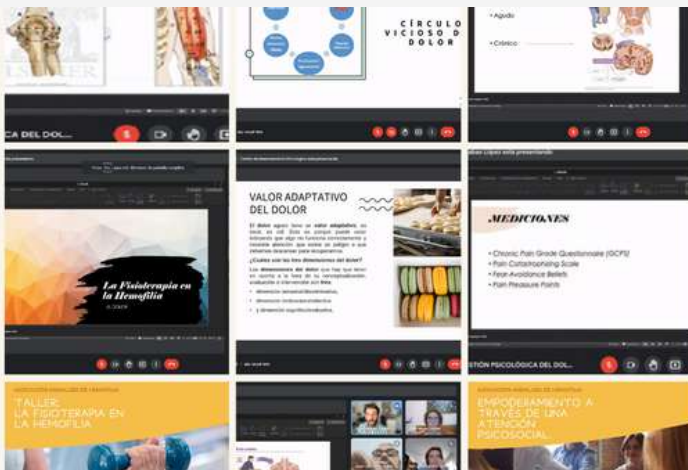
CA DEL DOLOR

CÍRCULO VICIOSO DEL DOLOR

• Agudo

• Crónico

La Fisioterapia en la Hemofilia

VALOR ADAPTATIVO DEL DOLOR

El dolor agudo tiene un valor adaptativo, es decir, es útil. Esto es porque puede estar indicando que algo no funciona correctamente y necesita atención que evitar un peligro o que debemos descansar para recuperarnos.

¿Cuáles son las tres dimensiones del dolor?

Las dimensiones del dolor que hay que tener en cuenta a la hora de su conceptualización, evaluación e intervención son tres:

• dimensión sensorial-discriminativa,

• dimensión motivacional-afectiva

• y dimensión cognitivo-evaluativa.

MEDICIONES

• Chronic Pain Grade Questionnaire (GCPS)
• Pain Catastrophizing Scale
• Fear-Avoidance Beliefs
• Pain Pleasure Points

Lopez está presentando

STIÓN PSICOLÓGICA DEL DOL...

ASOCIACIÓN ANDALUZA DE HEMOFILIA

TALLER: LA FISIOTERAPIA EN LA HEMOFILIA

ASOCIACIÓN ANDALUZA DE HEMOFILIA

EMPODERAMIENTO A TRAVÉS DE UNA ATENCIÓN PSICOSOCIAL